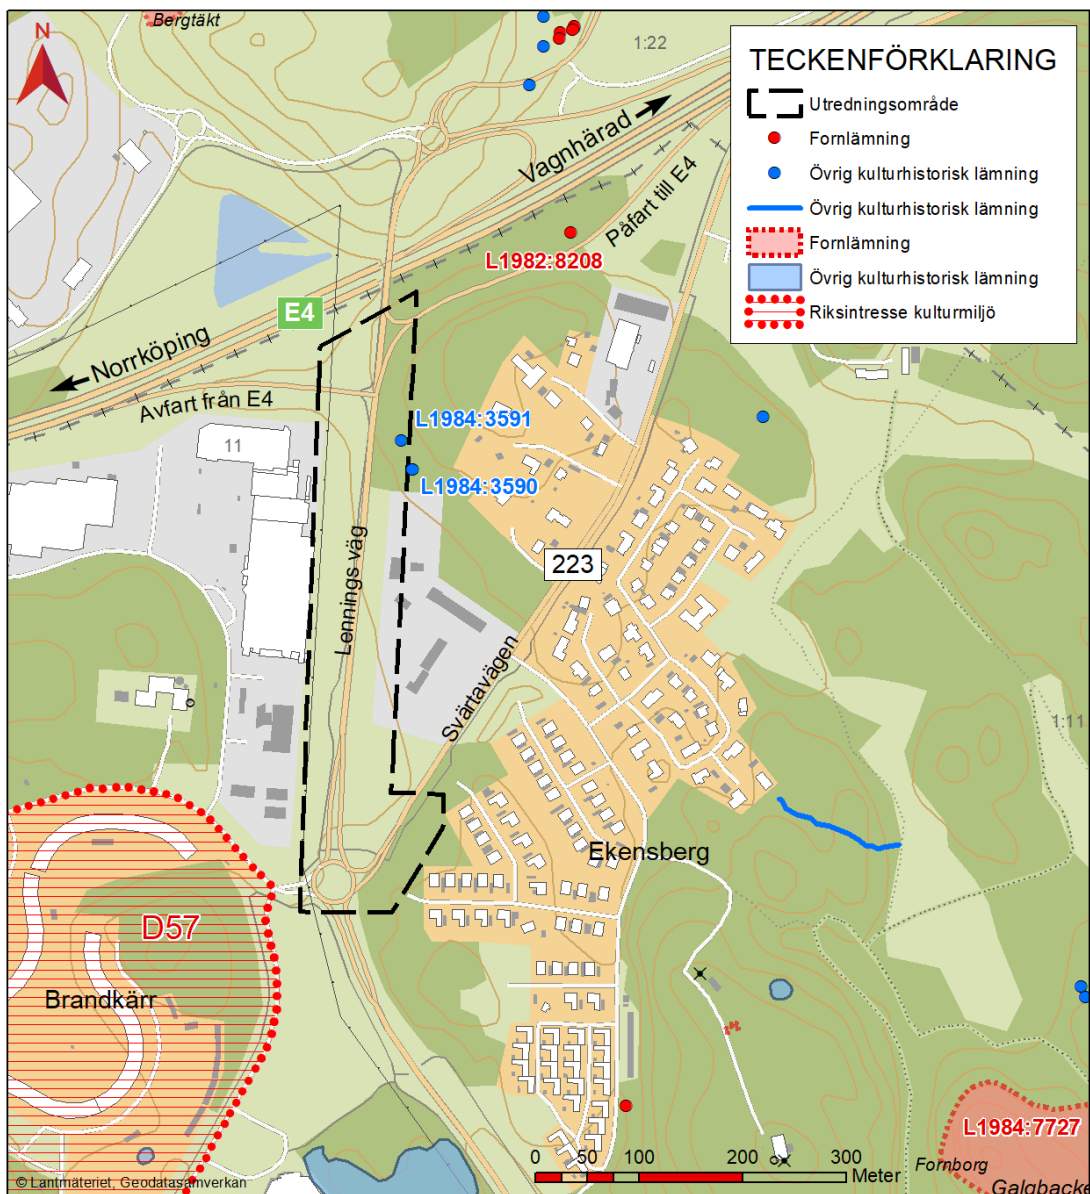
N

Bergtäkt

1:22

TECKENFÖRKLARING
Utredningsområde
Fornlämning
Övrig kulturhistorisk lämning
Övrig kulturhistorisk lämning
Fornlämning
Övrig kulturhistorisk lämning
Riksintresse kulturmiljö

Vagnhärad
Påfart till E4
L1982:8208
E4
Norrköping
Avfart från E4
11
L1984:3591
L1984:3590
223
Lennings väg
Svärtavägen
1:11
Ekensberg
D57
Brandkärr
L1984:7727
Fornborg
Galgbacke
0 50 100 200 300 Meter
© Lantmäteriet, Geodatasamverkan